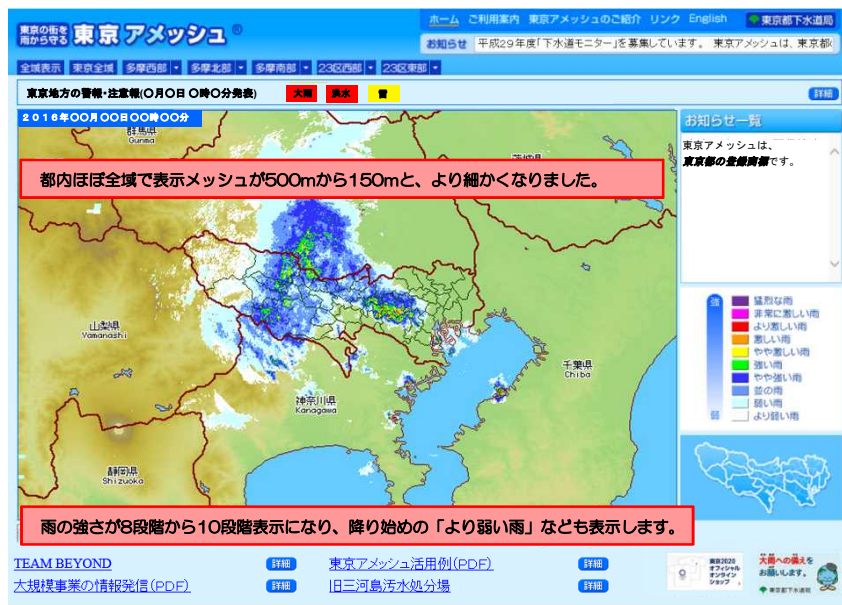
東京の街を雨から守る 東京アメッシュ

ホーム ご利用案内 東京アメッシュのご紹介 リンク English 東京都下水道局

お知らせ 平成29年度「下水道モニター」を募集しています。 東京アメッシュは、東京都

全域表示 東京全域 多摩西部 多摩北部 多摩南部 23区西部 23区東部

東京地方の警報・注意報(〇月〇日 〇時〇分発表) 大雨 洪水 雷

詳細

2016年〇〇月〇〇日〇〇時〇〇分

群馬県 Gunma

都内ほぼ全域で表示メッシュが500mから150mと、より細かくなりました。

山梨県 Yamanashi

千葉県 Chiba

神奈川県 Kanagawa

静岡県 Shizuoka

雨の強さが8段階から10段階表示になり、降り始めの「より弱い雨」なども表示します。

お知らせ一覧

東京アメッシュは、東京都の登録商標です。

強 猛烈な雨 非常に激しい雨 より激しい雨 激しい雨 やや激しい雨 強い雨 やや強い雨 並の雨 弱い雨 より弱い雨 弱

TEAM BEYOND 詳細
大規模事業の情報発信(PDF) 詳細
東京アメッシュ活用例(PDF) 詳細
旧三河島汚水処分場 詳細

東京2020 オフィシャル オンライン ショップ

大雨への備えをお願いします。 東京都下水道局

東京都下水道局